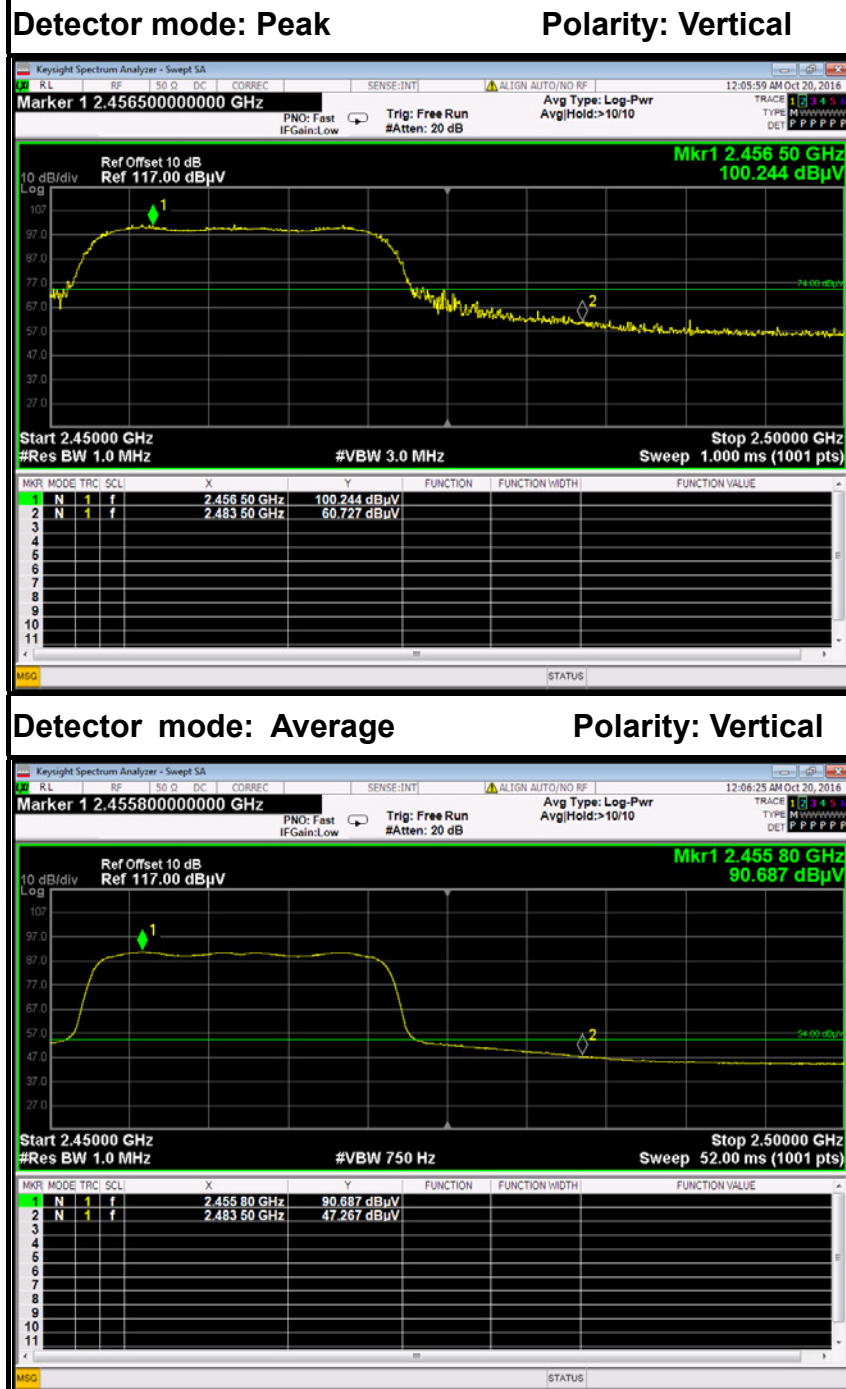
Detector mode: Peak Polarity: Vertical

Keysight Spectrum Analyzer - Swept SA

RL RF 50 Ω DC CORREC SENSE:INT ALIGN AUTO/NO RF 12:05:59 AM Oct 20, 2016

Marker 1 2.456500000000 GHz

PNO: Fast IFGain:Low Trig: Free Run #Atten: 20 dB Avg Type: Log-Pwr Avg|Hold:>10/10

TRACE 1 2 3 4 5 6 TYPE M WWWWW DET P P P P P P

Ref Offset 10 dB
10 dB/div Ref 117.00 dBµV
Log

Mkr1 2.456 50 GHz 100.244 dBµV

107
97.0
87.0
77.0
67.0
57.0
47.0
37.0
27.0

74.00 dBµV

Start 2.45000 GHz Stop 2.50000 GHz
#Res BW 1.0 MHz #VBW 3.0 MHz Sweep 1.000 ms (1001 pts)

| MKR | MODE | TRC | SCL | X | Y | FUNCTION | FUNCTION WIDTH | FUNCTION VALUE |
|---|---|---|---|---|---|---|---|---|
| 1 | N | 1 | f | 2.456 50 GHz | 100.244 dBµV | | | |
| 2 | N | 1 | f | 2.483 50 GHz | 60.727 dBµV | | | |
| 3 | | | | | | | | |
| 4 | | | | | | | | |
| 5 | | | | | | | | |
| 6 | | | | | | | | |
| 7 | | | | | | | | |
| 8 | | | | | | | | |
| 9 | | | | | | | | |
| 10 | | | | | | | | |
| 11 | | | | | | | | |

MSG STATUS

Detector mode: Average Polarity: Vertical

Keysight Spectrum Analyzer - Swept SA

RL RF 50 Ω DC CORREC SENSE:INT ALIGN AUTO/NO RF 12:06:25 AM Oct 20, 2016

Marker 1 2.455800000000 GHz

PNO: Fast IFGain:Low Trig: Free Run #Atten: 20 dB Avg Type: Log-Pwr Avg|Hold:>10/10

TRACE 1 2 3 4 5 6 TYPE M WWWWW DET P P P P P P

Ref Offset 10 dB
10 dB/div Ref 117.00 dBµV
Log

Mkr1 2.455 80 GHz 90.687 dBµV

107
97.0
87.0
77.0
67.0
57.0
47.0
37.0
27.0

54.00 dBµV

Start 2.45000 GHz Stop 2.50000 GHz
#Res BW 1.0 MHz #VBW 750 Hz Sweep 52.00 ms (1001 pts)

| MKR | MODE | TRC | SCL | X | Y | FUNCTION | FUNCTION WIDTH | FUNCTION VALUE |
|---|---|---|---|---|---|---|---|---|
| 1 | N | 1 | f | 2.455 80 GHz | 90.687 dBµV | | | |
| 2 | N | 1 | f | 2.483 50 GHz | 47.267 dBµV | | | |
| 3 | | | | | | | | |
| 4 | | | | | | | | |
| 5 | | | | | | | | |
| 6 | | | | | | | | |
| 7 | | | | | | | | |
| 8 | | | | | | | | |
| 9 | | | | | | | | |
| 10 | | | | | | | | |
| 11 | | | | | | | | |

MSG STATUS